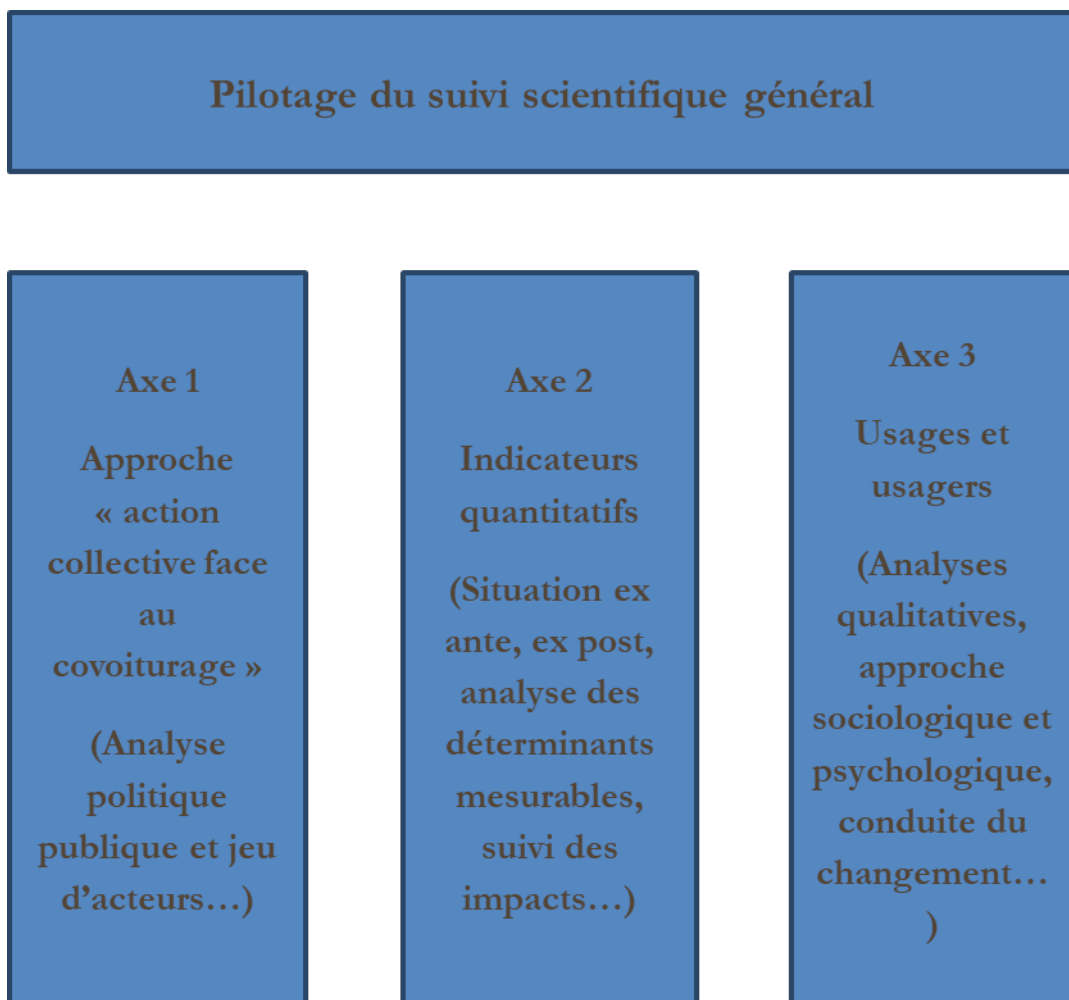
Pilotage du suivi scientifique général

Axe 1

Approche « action collective face au covoiturage »

(Analyse politique publique et jeu d'acteurs…)

Axe 2

Indicateurs quantitatifs

(Situation ex ante, ex post, analyse des déterminants mesurables, suivi des impacts…)

Axe 3

Usages et usagers

(Analyses qualitatives, approche sociologique et psychologique, conduite du changement… )